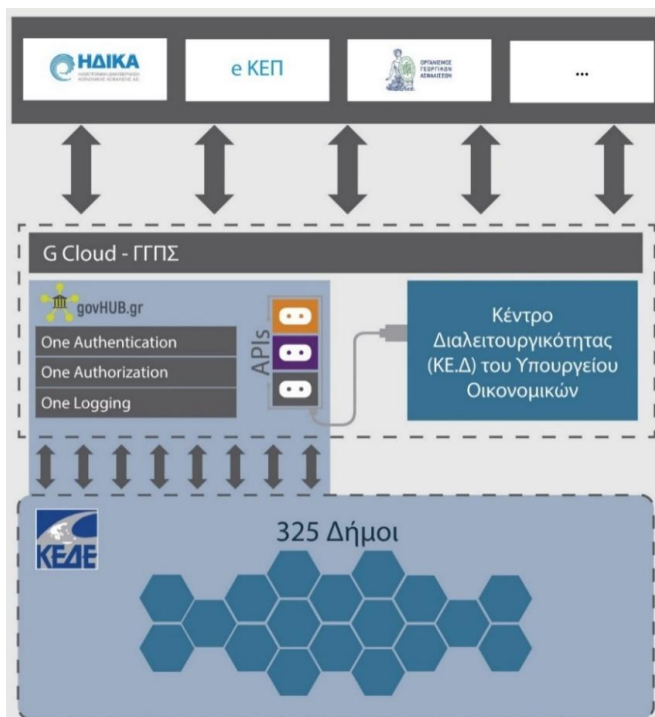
ΗΔΙΚΑ

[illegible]

e ΚΕΠ

ΟΡΓΑΝΙΣΜΟΣ ΓΕΩΡΓΙΚΩΝ ΑΣΦΑΛΙΣΕΩΝ

...

G Cloud - ΓΓΠΣ

govHUB.gr

One Authentication

One Authorization

One Logging

APIs

Κέντρο Διαλειτουργικότητας (ΚΕ.Δ) του Υπουργείου Οικονομικών

ΚΕΔΕ

325 Δήμοι